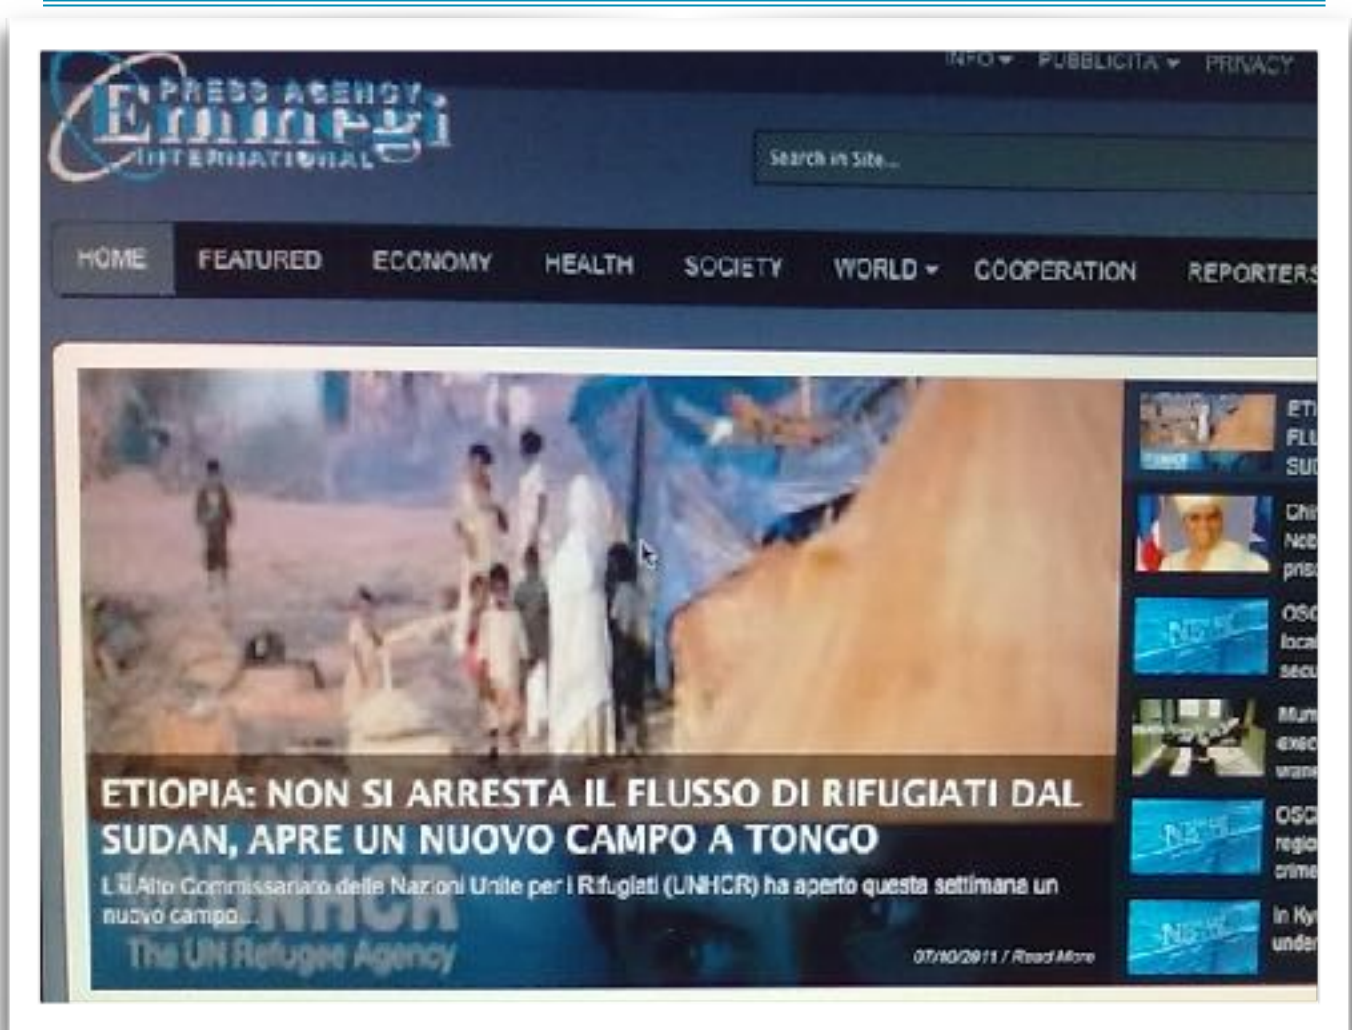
INFO ▾ PUBBLICITA ▾ PRIVACY

PRESS AGENCY
Emmegi
INTERNATIONAL

Search in Site...

HOME FEATURED ECONOMY HEALTH SOCIETY WORLD ▾ COOPERATION REPORTERS

ETIOPIA: NON SI ARRESTA IL FLUSSO DI RIFUGIATI DAL SUDAN, APRE UN NUOVO CAMPO A TONGO

L'Alto Commissariato delle Nazioni Unite per i Rifugiati (UNHCR) ha aperto questa settimana un nuovo campo...

UNHCR
The UN Refugee Agency

07/10/2011 / Read More

ETI
FLU
SUD

Chi
Nob
pris

OSC
loca
secu

Mu
exe
wan

OSC
regi
crime

In Ky
under

NEWS
NEWS
NEWS
NEWS